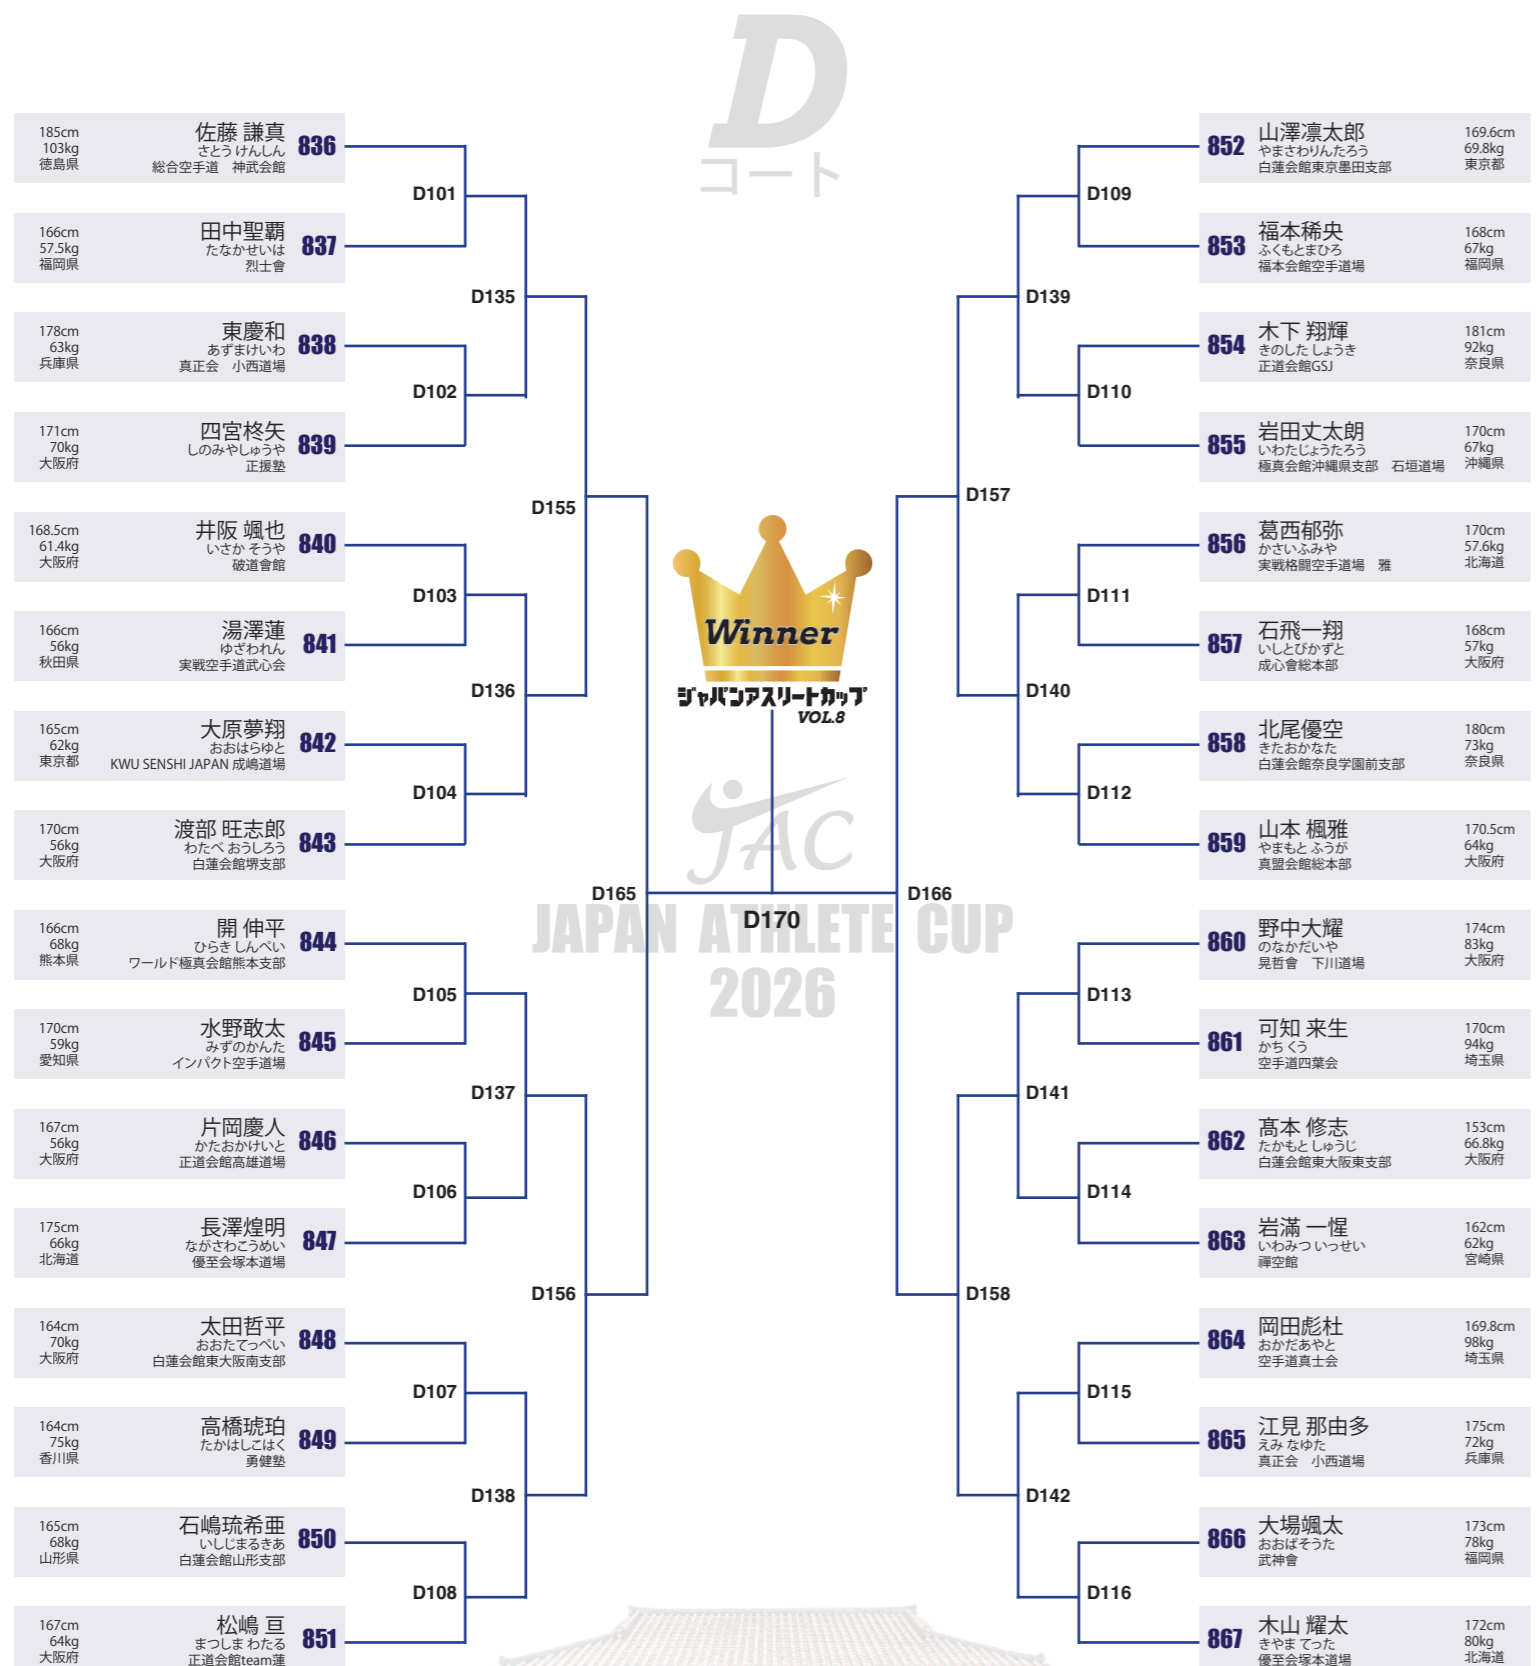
D
コート

185cm
103kg
徳島県
佐藤 謙真
さとう けんしん
総合空手道 神武会館
836

166cm
57.5kg
福岡県
田中聖覇
たなかせいは
烈士會
837

178cm
63kg
兵庫県
東慶和
あずまけいわ
真正会 小西道場
838

171cm
70kg
大阪府
四宮柊矢
しのみやしゅうや
正援塾
839

168.5cm
61.4kg
大阪府
井阪 颯也
いさか そうや
破道會館
840

166cm
56kg
秋田県
湯澤蓮
ゆざわれん
実戦空手道武心会
841

165cm
62kg
東京都
大原夢翔
おおはらゆと
KWU SENSHI JAPAN 成嶋道場
842

170cm
56kg
大阪府
渡部 旺志郎
わたべ おうしろう
白蓮会館堺支部
843

166cm
68kg
熊本県
開 伸平
ひらき しんぺい
ワールド極真会館熊本支部
844

170cm
59kg
愛知県
水野敢太
みずのかんた
インパクト空手道場
845

167cm
56kg
大阪府
片岡慶人
かたおかけいと
正道会館高雄道場
846

175cm
66kg
北海道
長澤煌明
ながさわこうめい
優至会塚本道場
847

164cm
70kg
大阪府
太田哲平
おおたてっぺい
白蓮会館東大阪南支部
848

164cm
75kg
香川県
高橋琥珀
たかはしこはく
勇健塾
849

165cm
68kg
山形県
石嶋琉希亜
いしじまるきあ
白蓮会館山形支部
850

167cm
64kg
大阪府
松嶋 亘
まつしま わたる
正道会館team蓮
851

D101
D102
D103
D104
D105
D106
D107
D108
D135
D136
D137
D138
D155
D156
D165

Winner
ジャパンアスリートカップ
VOL.8

D170
JAC
JAPAN ATHLETE CUP
2026

D166
D157
D158
D139
D140
D141
D142
D109
D110
D111
D112
D113
D114
D115
D116

852
山澤凛太郎
やまさわりんたろう
白蓮会館東京墨田支部
169.6cm
69.8kg
東京都

853
福本稀央
ふくもとまひろ
福本会館空手道場
168cm
67kg
福岡県

854
木下 翔輝
きのした しょうき
正道会館GSJ
181cm
92kg
奈良県

855
岩田丈太朗
いわたじょうたろう
極真会館沖縄県支部 石垣道場
170cm
67kg
沖縄県

856
葛西郁弥
かさいふみや
実戦格闘空手道場 雅
170cm
57.6kg
北海道

857
石飛一翔
いしとびかずと
成心會総本部
168cm
57kg
大阪府

858
北尾優空
きたおかなた
白蓮会館奈良学園前支部
180cm
73kg
奈良県

859
山本 楓雅
やまもと ふうが
真盟会館総本部
170.5cm
64kg
大阪府

860
野中大耀
のなかだいや
晃哲會 下川道場
174cm
83kg
大阪府

861
可知 来生
かち くう
空手道四葉会
170cm
94kg
埼玉県

862
高本 修志
たかもと しゅうじ
白蓮会館東大阪東支部
153cm
66.8kg
大阪府

863
岩満 一惺
いわみつ いっせい
禪空館
162cm
62kg
宮崎県

864
岡田彪杜
おかだあやと
空手道真士会
169.8cm
98kg
埼玉県

865
江見 那由多
えみ なゆた
真正会 小西道場
175cm
72kg
兵庫県

866
大場颯太
おおばそうた
武神會
173cm
78kg
福岡県

867
木山 耀太
きやま てった
優至会塚本道場
172cm
80kg
北海道